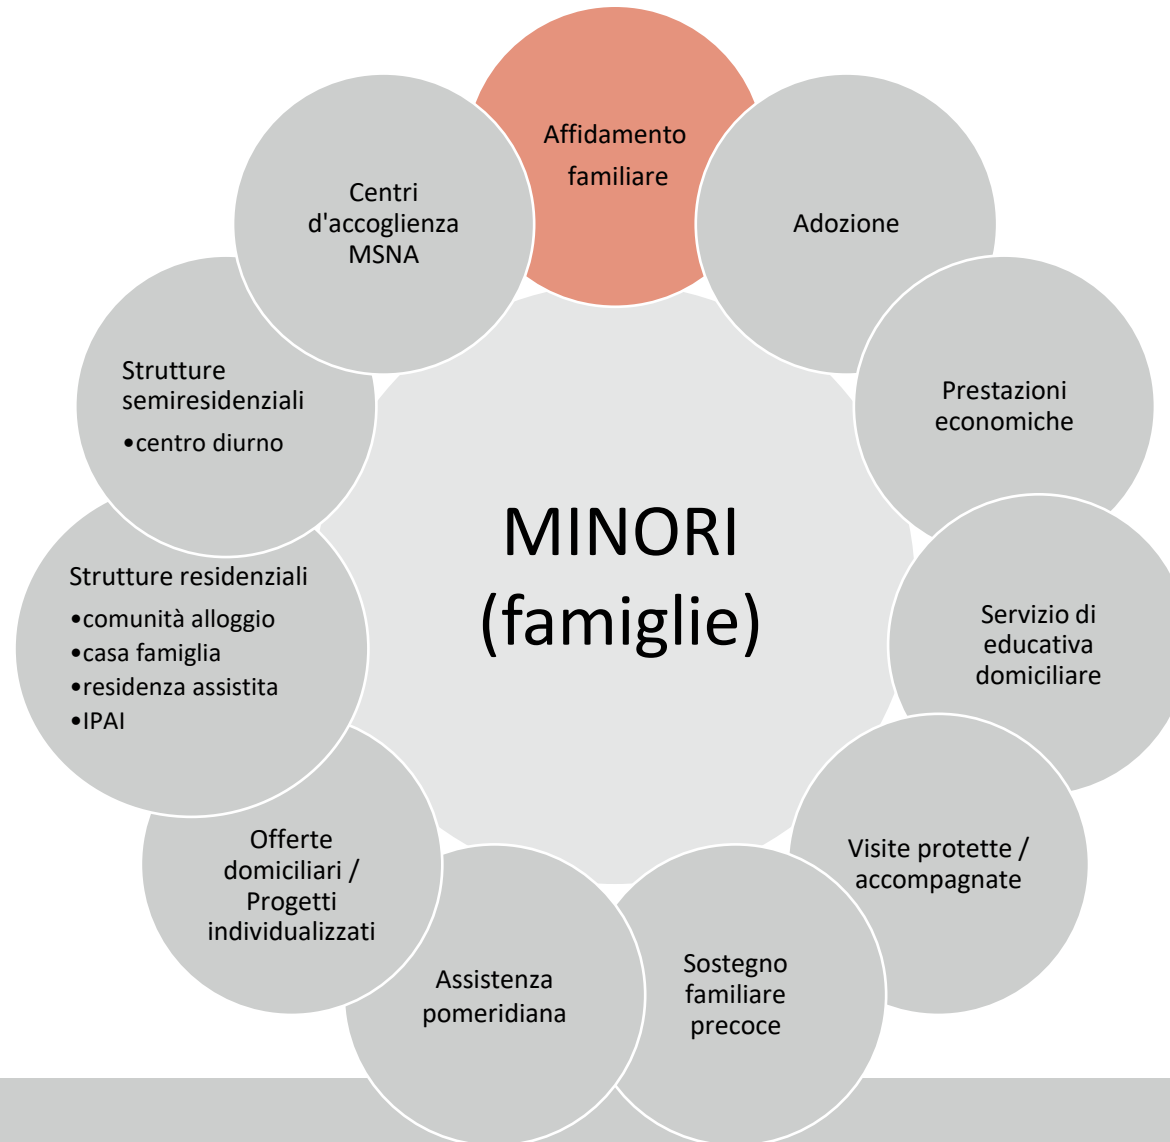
MINORI (famiglie)

Affidamento familiare

Adozione

Prestazioni economiche

Servizio di educativa domiciliare

Visite protette / accompagnate

Sostegno familiare precoce

Assistenza pomeridiana

Offerte domiciliari / Progetti individualizzati

Strutture residenziali
•comunità alloggio
•casa famiglia
•residenza assistita
•IPAI

Strutture semiresidenziali
•centro diurno

Centri d'accoglienza MSNA